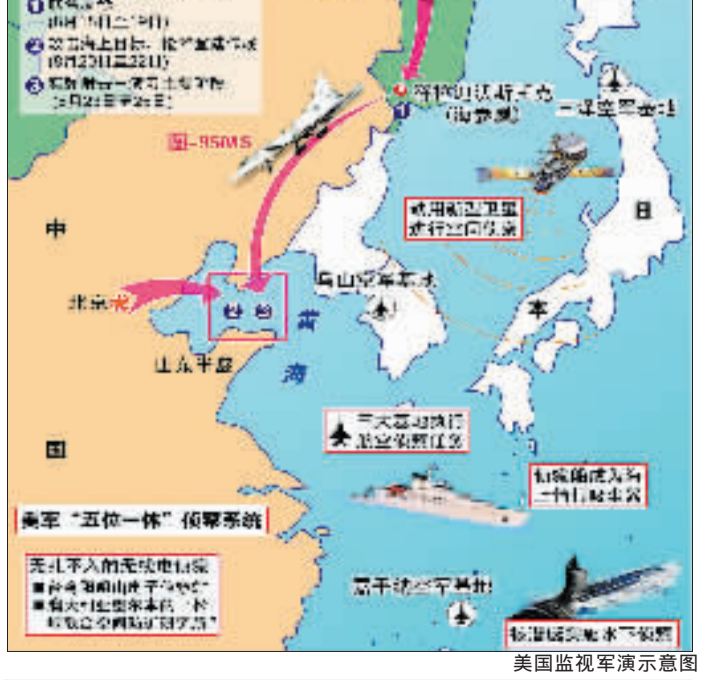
❶ 联演开始 (8月16日至19日)
❷ 双方海上对抗、轮番重演作战 (8月20日至22日)
❸ 航母编队一度驻泊海参崴 (8月23日至25日)

图-95MS

符拉迪沃斯托克 (海参崴)

三泽空军基地

利用侦察卫星 实行空间侦察

日

中

乌山空军基地

北京

烟台

黄

海

本

山东半岛

E-3 预警机执行 抵近侦察任务

国

舰艇编队游弋 进行海上侦察

美军"五位一体"侦察系统

无孔不入的无线电侦察
■ 在各种通讯中电子"窃听"
■ 有关"电磁环境不同、不同 视觉空间的侦听和判定"

嘉手纳空军基地

核潜艇实施水下侦察

美国监视军演示意图